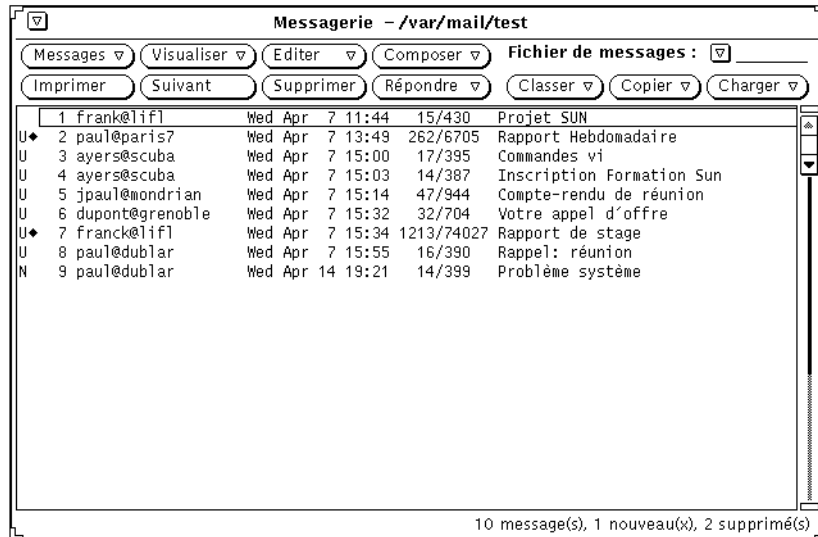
Messagerie – /var/mail/test

Messages ▽ Visualiser ▽ Editer ▽ Composer ▽ Fichier de messages : ▽

Imprimer Suivant Supprimer Répondre ▽ Classer ▽ Copier ▽ Charger ▽

| | | | | | |
|---|---|---|---|---|---|
| | 1 | frank@lifl | Wed Apr 7 11:44 | 15/430 | Projet SUN |
| U◆ | 2 | paul@paris7 | Wed Apr 7 13:49 | 262/6705 | Rapport Hebdomadaire |
| U | 3 | ayers@scuba | Wed Apr 7 15:00 | 17/395 | Commandes vi |
| U | 4 | ayers@scuba | Wed Apr 7 15:03 | 14/387 | Inscription Formation Sun |
| U | 5 | jpaul@mondrian | Wed Apr 7 15:14 | 47/944 | Compte-rendu de réunion |
| U | 6 | dupont@grenoble | Wed Apr 7 15:32 | 32/704 | Votre appel d'offre |
| U◆ | 7 | franck@lifl | Wed Apr 7 15:34 | 1213/74027 | Rapport de stage |
| U | 8 | paul@dublar | Wed Apr 7 15:55 | 16/390 | Rappel: réunion |
| N | 9 | paul@dublar | Wed Apr 14 19:21 | 14/399 | Problème système |

10 message(s), 1 nouveau(x), 2 supprimé(s)